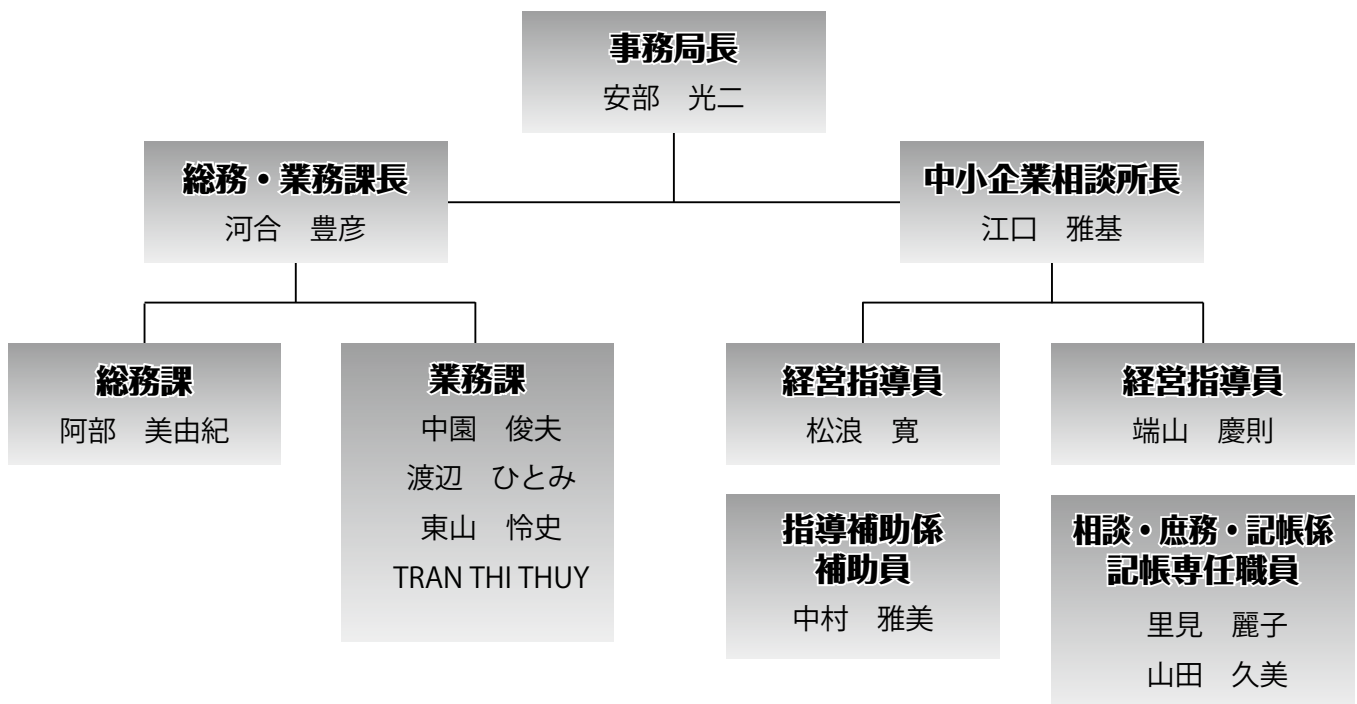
事務局長
安部　光二

総務・業務課長
河合　豊彦

中小企業相談所長
江口　雅基

総務課
阿部　美由紀

業務課
中園　俊夫
渡辺　ひとみ
東山　怜史
TRAN THI THUY

経営指導員
松浪　寛

経営指導員
端山　慶則

指導補助係
補助員
中村　雅美

相談・庶務・記帳係
記帳専任職員
里見　麗子
山田　久美